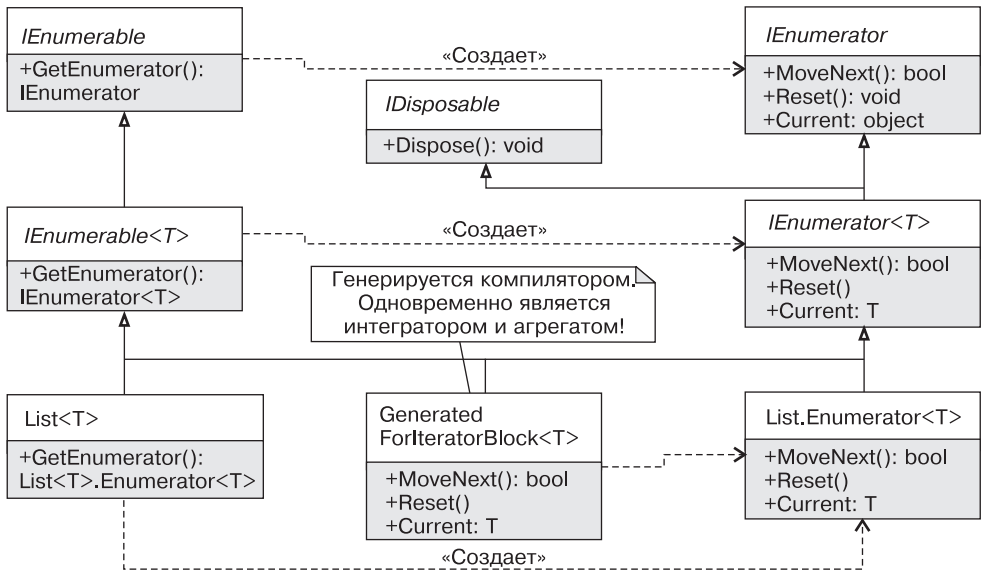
IEnumerable

+GetEnumerator(): IEnumerator

«Создает»

IEnumerator

+MoveNext(): bool
+Reset(): void
+Current: object

IDisposable

+Dispose(): void

IEnumerable<T>

+GetEnumerator(): IEnumerator<T>

«Создает»

IEnumerator<T>

+MoveNext(): bool
+Reset()
+Current: T

Генерируется компилятором. Одновременно является интегратором и агрегатом!

List<T>

+GetEnumerator(): List<T>.Enumerator<T>

Generated ForIteratorBlock<T>

+MoveNext(): bool
+Reset()
+Current: T

List.Enumerator<T>

+MoveNext(): bool
+Reset()
+Current: T

«Создает»